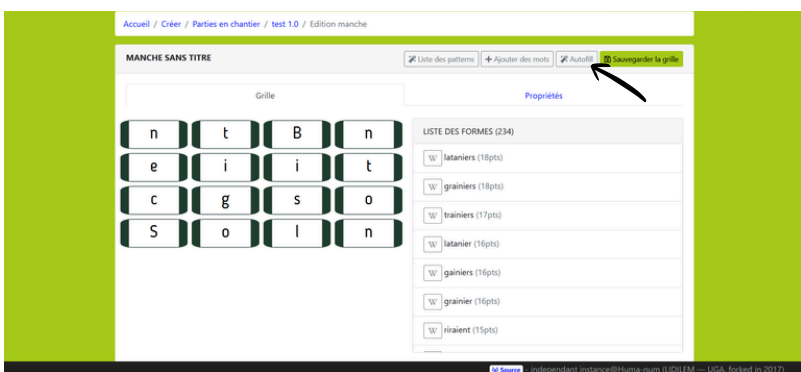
Accueil / Créer / Parties en chantier / test 1.0 / Edition manche

MANCHE SANS TITRE

Liste des patterns | + Ajouter des mots | Autofill | Sauvegarder la grille

Grille | Propriétés

| n | t | B | n |
|---|---|---|---|
| e | i | i | t |
| c | g | s | o |
| S | o | l | n |

LISTE DES FORMES (234)

W lataniers (18pts)
W grainiers (18pts)
W trainiers (17pts)
W latanier (16pts)
W gainiers (16pts)
W grainier (16pts)
W riraient (15pts)

Source independant instance@Huma-num (LIDILEM — UGA, forked in 2017)